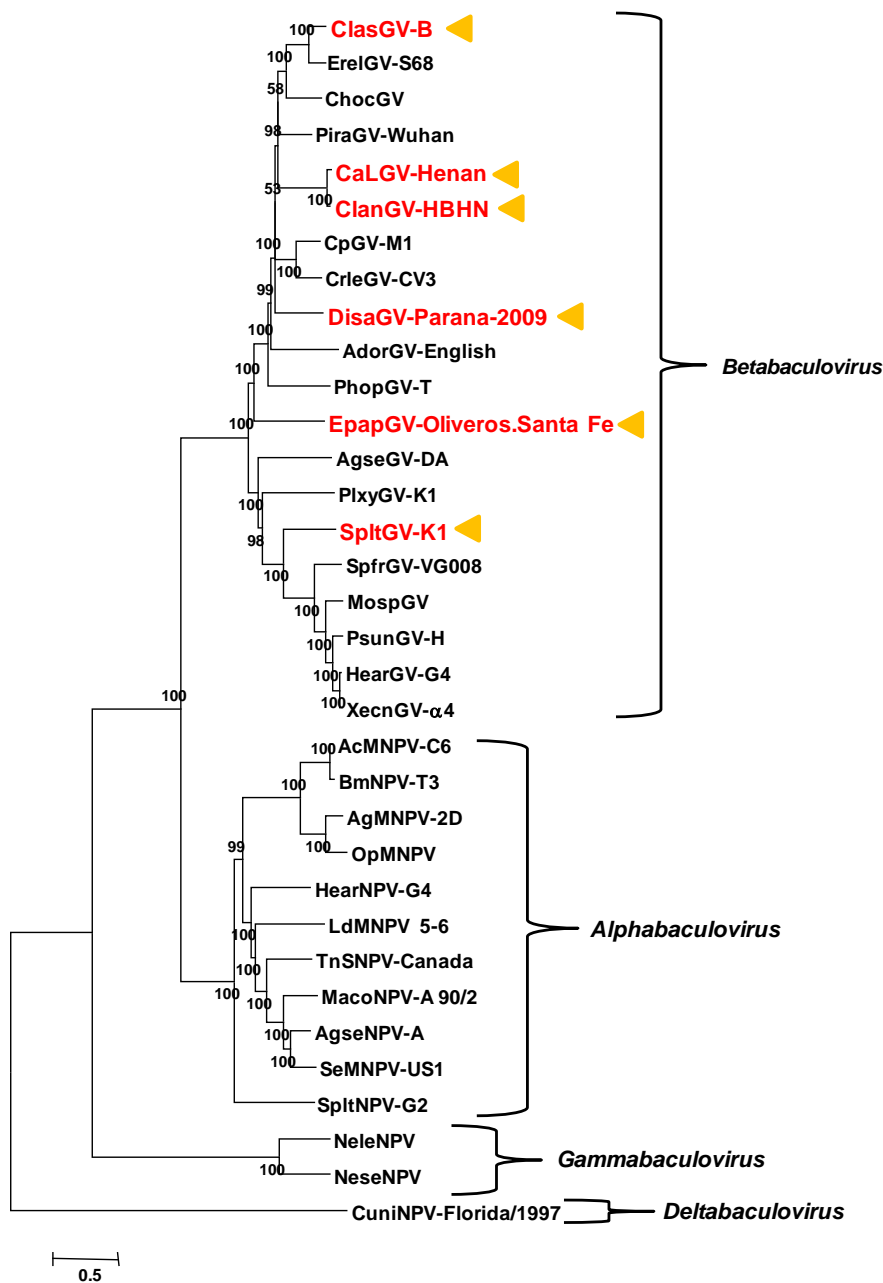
100 ClasGV-B
100 ErelGV-S68
58 ChocGV
98 PiraGV-Wuhan
53 CaLGV-Henan
100 ClanGV-HBHN
100 CpGV-M1
100 CrleGV-CV3
99 DisaGV-Parana-2009
100 AdorGV-English
100 PhopGV-T
100 EpapGV-Oliveros.Santa Fe
AgseGV-DA
100 PlxyGV-K1
98 SpltGV-K1
100 SpfrGV-VG008
100 MospGV
PsunGV-H
100 HearGV-G4
100 XecnGV-α4
Betabaculovirus
100
100 AcMNPV-C6
BmNPV-T3
100 AgMNPV-2D
100 OpMNPV
99 HearNPV-G4
LdMNPV 5-6
100 TnSNPV-Canada
100 MacoNPV-A 90/2
100 AgseNPV-A
100 SeMNPV-US1
100 SpltNPV-G2
Alphabaculovirus
NeleNPV
100 NeseNPV
Gammabaculovirus
CuniNPV-Florida/1997
Deltabaculovirus
0.5